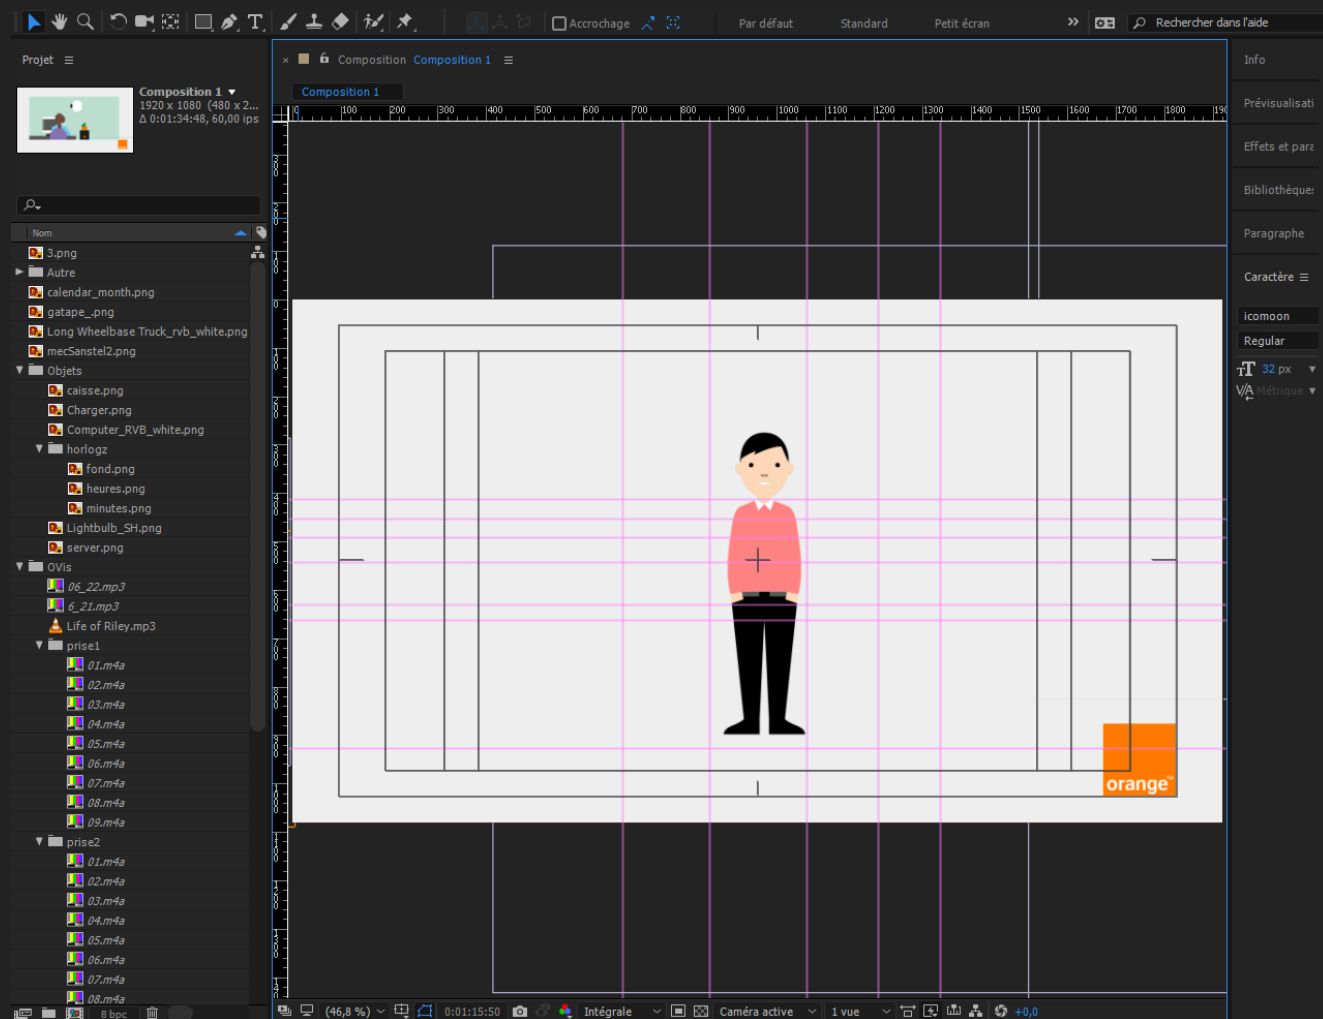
Accrochage Par défaut Standard Petit écran Rechercher dans l'aide

Projet

Composition 1
1920 x 1080 (480 x 2...
Δ 0:01:34:48, 60,00 ips

Nom
3.png
Autre
calendar_month.png
gatape_.png
Long Wheelbase Truck_rvb_white.png
mecSanstel2.png
Objets
caisse.png
Charger.png
Computer_RVB_white.png
horlogz
fond.png
heures.png
minutes.png
Lightbulb_SH.png
server.png
OVis
06_22.mp3
6_21.mp3
Life of Riley.mp3
prise1
01.m4a
02.m4a
03.m4a
04.m4a
05.m4a
06.m4a
07.m4a
08.m4a
09.m4a
prise2
01.m4a
02.m4a
03.m4a
04.m4a
05.m4a
06.m4a
07.m4a
08.m4a
8 bpc

Composition Composition 1
Composition 1

100 200 300 400 500 600 700 800 900 1000 1100 1200 1300 1400 1500 1600 1700 1800

orange

(46,8 %) 0:01:15:50 Intégrale Caméra active 1 vue +0,0

Info
Prévisualisati
Effets et para
Bibliothèque
Paragraphe
Caractère
icomoon
Regular
32 px
Métrique